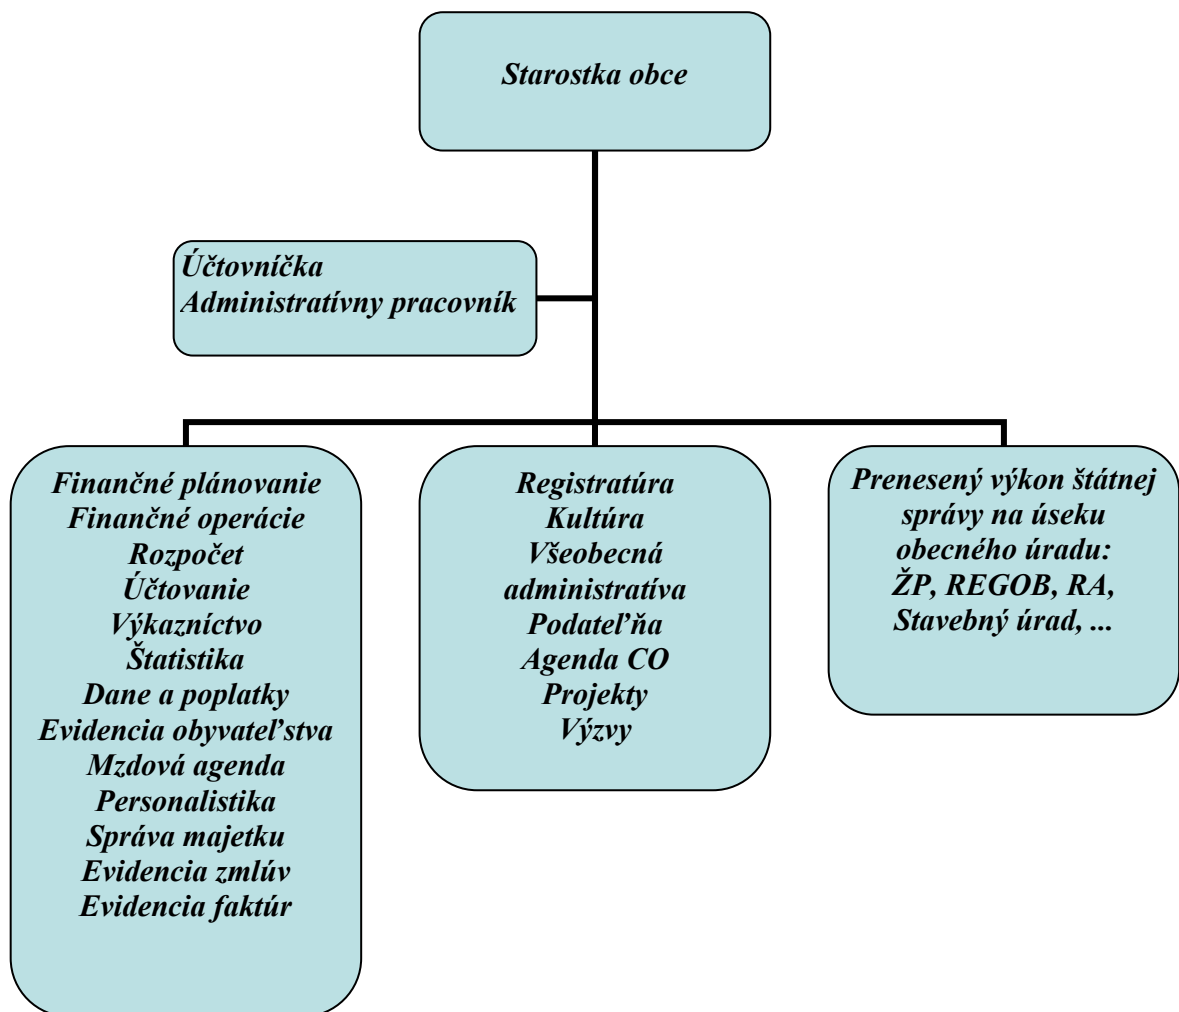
Starostka obce

Účtovníčka
Administratívny pracovník

Finančné plánovanie
Finančné operácie
Rozpočet
Účtovanie
Výkazníctvo
Štatistika
Dane a poplatky
Evidencia obyvateľstva
Mzdová agenda
Personalistika
Správa majetku
Evidencia zmlúv
Evidencia faktúr

Registratúra
Kultúra
Všeobecná administratíva
Podateľňa
Agenda CO
Projekty
Výzvy

Prenesený výkon štátnej správy na úseku obecného úradu:
ŽP, REGOB, RA,
Stavebný úrad, ...